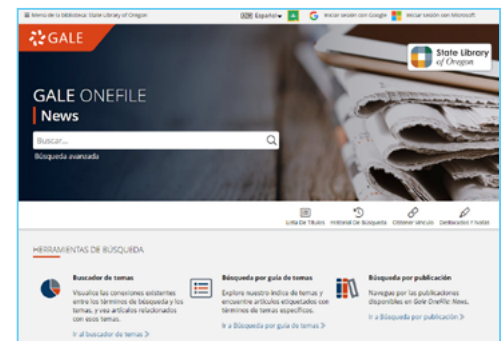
Menú de la biblioteca: State Library of Oregon    Español    Iniciar sesión con Google    Iniciar sesión con Microsoft

GALE

State Library of Oregon

GALE ONEFILE
News

Buscar...

Búsqueda avanzada

Lista De Títulos    Historial De Búsqueda    Obtener Vínculo    Destacados Y Notas

HERRAMIENTAS DE BÚSQUEDA

Buscador de temas
Visualice las conexiones existentes entre los términos de búsqueda y los temas, y vea artículos relacionados con esos temas.
Ir al buscador de temas >

Búsqueda por guía de temas
Explore nuestro índice de temas y encuentre artículos etiquetados con términos de temas específicos.
Ir a Búsqueda por guía de temas >

Búsqueda por publicación
Navegue por las publicaciones disponibles en Gale OneFile: News.
Ir a Búsqueda por publicación >